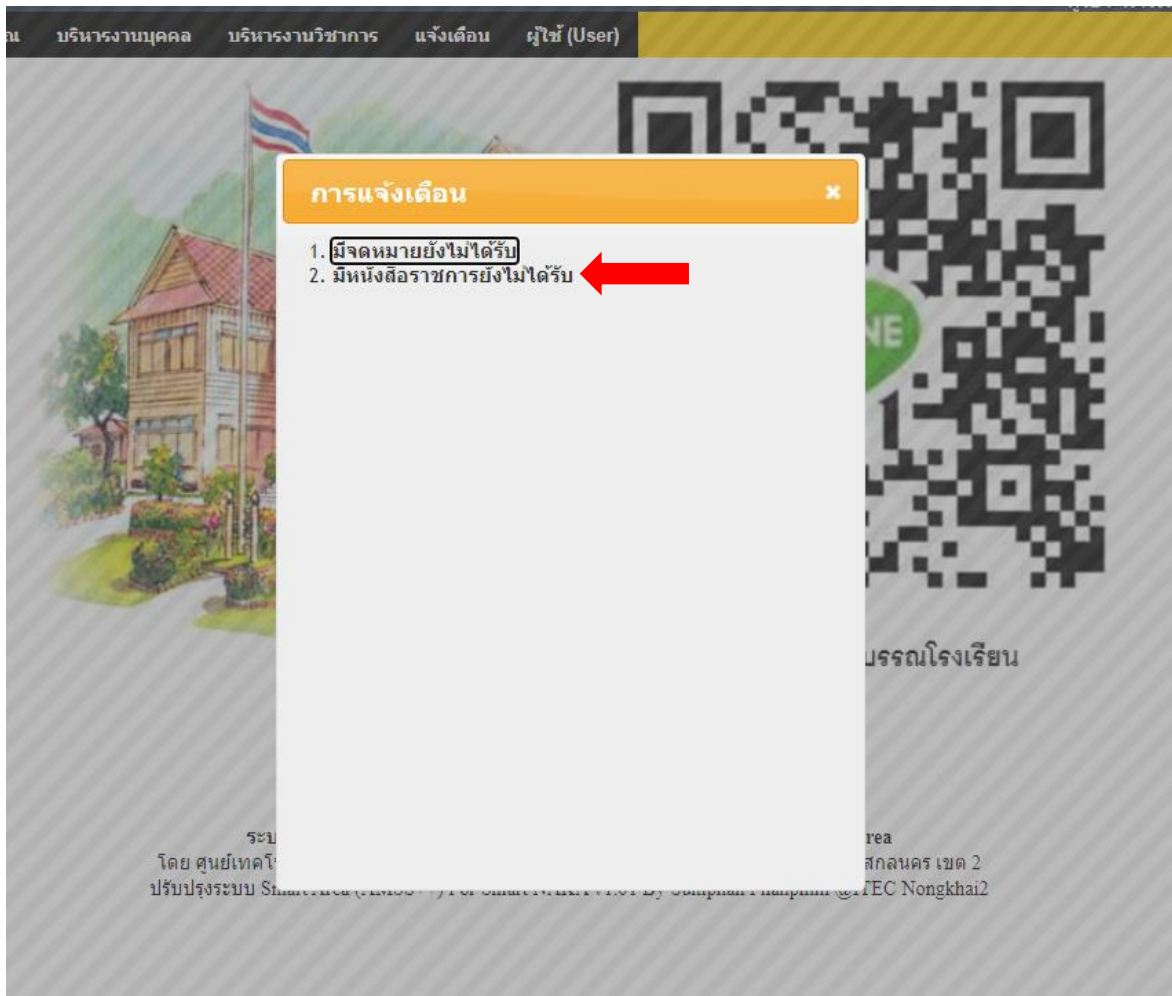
น บริหารงานบุคคล บริหารงานวิชาการ แจ้งเตือน ผู้ใช้ (User)

การแจ้งเตือน ×

1. มีจดหมายยังไม่ได้รับ
2. มีหนังสือราชการยังไม่ได้รับ

NE

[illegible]บรรณโรงเรียน

ระบ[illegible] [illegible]rea
โดย ศูนย์เทคโ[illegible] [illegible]สกลนคร เขต 2
ปรับปรุงระบบ Sm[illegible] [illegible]TEC Nongkhai2